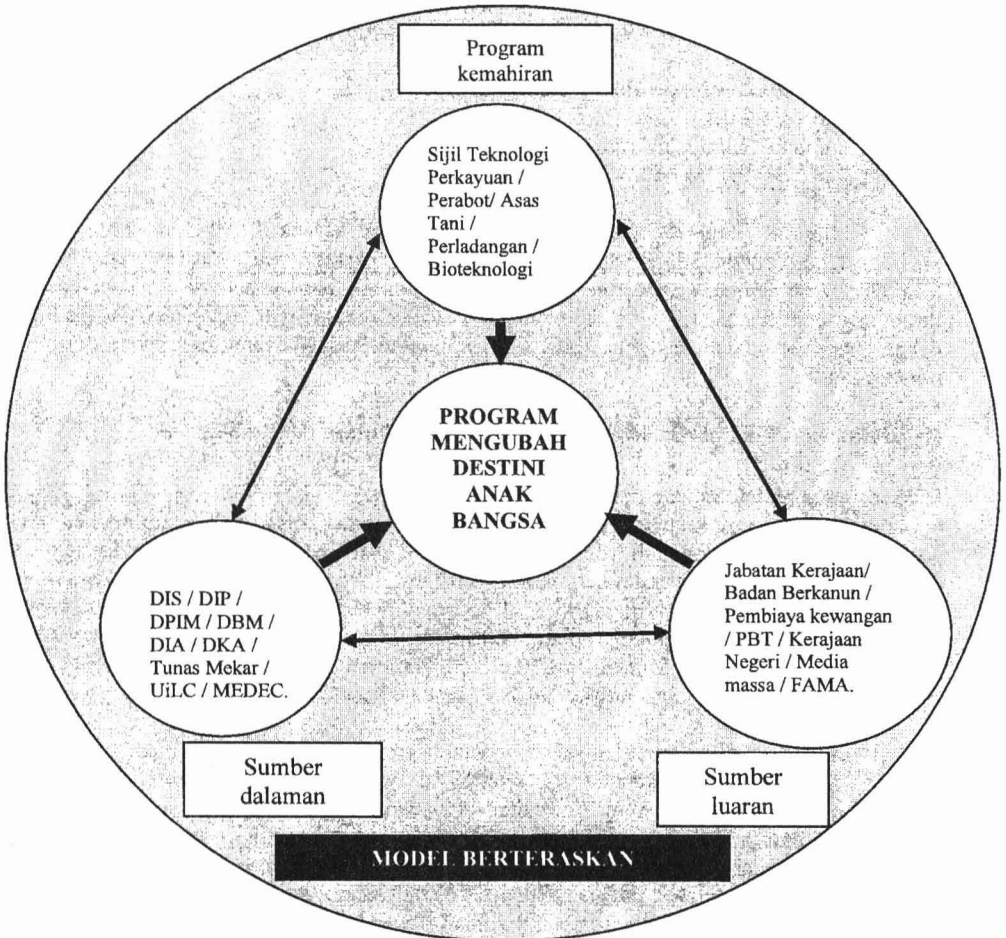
Program kemahiran

Sijil Teknologi Perkayuan / Perabot/ Asas Tani / Perladangan / Bioteknologi

PROGRAM MENGUBAH DESTINI ANAK BANGSA

DIS / DIP / DPIM / DBM / DIA / DKA / Tunas Mekar / UiLC / MEDEC.

Jabatan Kerajaan/ Badan Berkanun / Pembiaya kewangan / PBT / Kerajaan Negeri / Media massa / FAMA.

Sumber dalaman

Sumber luaran

MODEL BERTERASKAN